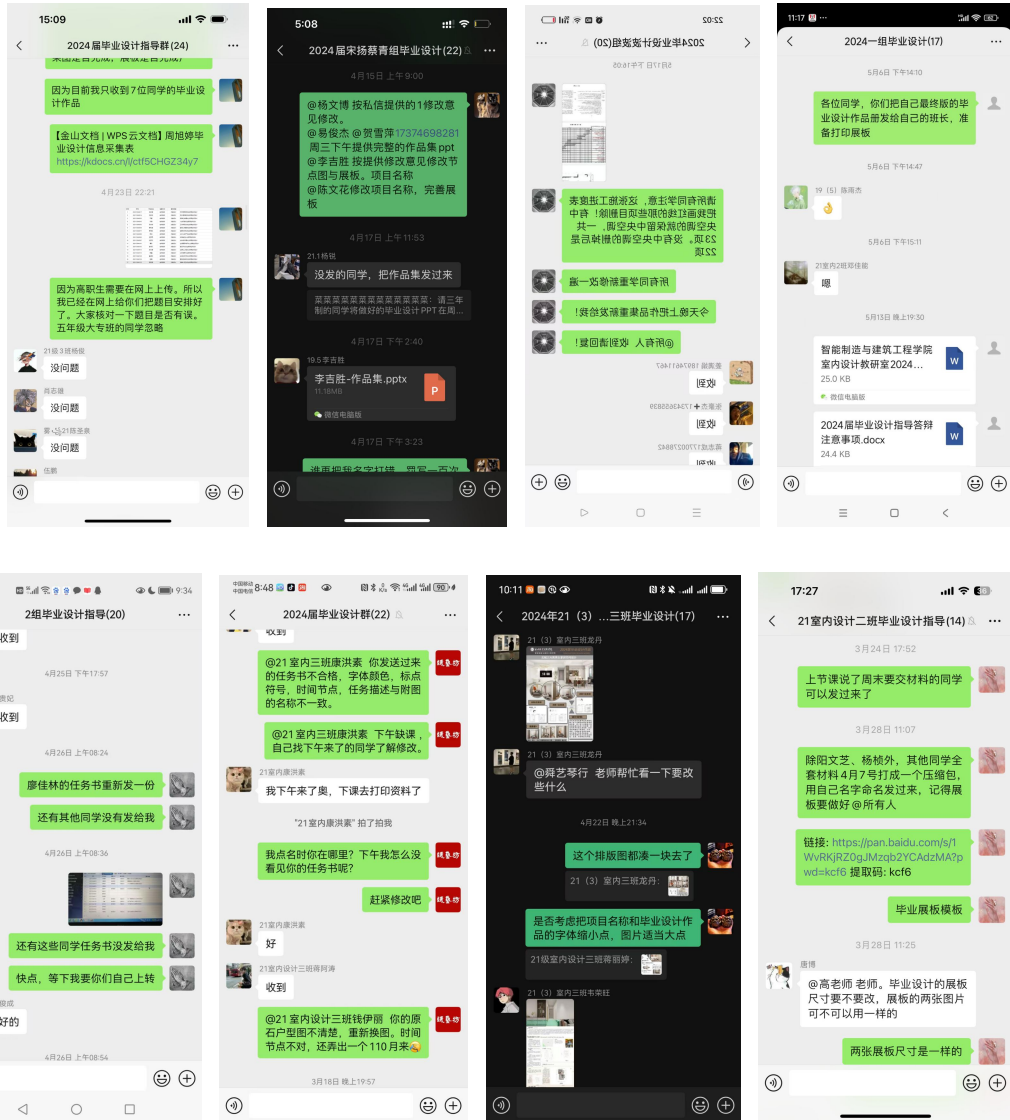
15:09

2024届毕业设计指导群(24)

因为目前我只收到7位同学的毕业设计作品

【金山文档 | WPS云文档】周旭婷毕业设计信息采集表 https://kdocs.cn/l/ctf5CHGZ34y7

4月23日 22:21

因为高职生需要在网上上传。所以我已经在网上给你们把题目安排好了。大家核对一下题目是否有误。五年级大专班的同学忽略

没问题

没问题

没问题

5:08

2024届宋扬蔡青组毕业设计(22)

4月15日 上午9:00

@杨文博 按私信提供的1修改意见修改。@易俊杰 @贺雪萍17374698281 周三下午提供完整的作品集ppt @李吉胜 按提供修改意见修改节点图与展板。项目名称 @陈文花修改项目名称，完善展板

4月17日 上午11:53

没发的同学，把作品集发过来

4月17日 下午2:40

李吉胜-作品集.pptx

微信电脑版

4月17日 下午3:23

22:02

2024毕业设计进度组(20)

请所有同学注意，这张图上面黄色标的同学的毕业设计题目删除！有中央空调的就保留中央空调，有一个23班，没有中央空调的删掉是最22班

所有同学重新修改一遍

今天晚上把作品集重新发给我！

@所有人 收到请回复！

收到

收到

11:17

2024一组毕业设计(17)

5月6日 下午14:10

各位同学，你们把自己最终版的毕业设计作品图发给自己的班长，准备打印展板

5月6日 下午14:47

5月6日 下午15:11

嗯

5月13日 晚上19:30

智能制造与建筑工程学院室内设计教研室2024...

25.0 KB

微信电脑版

2024届毕业设计指导答辩注意事项.docx

24.4 KB

9:34

2组毕业设计指导(20)

收到

4月25日 下午17:57

收到

4月26日 上午08:24

廖佳林的任务书重新发一份

还有其他同学没有发给我

4月26日 上午08:36

还有这些同学任务书没发给我

快点，等下我要你们自己上传

好的

4月26日 上午08:54

8:48

2024届毕业设计群(22)

收到

@21室内三班康洪素 你发送过来的任务书不合格，字体颜色，标点符号，时间节点，任务描述与附图的名称不一致。

@21室内三班康洪素 下午缺课，自己找下午来了的同学了解修改。

21室内康洪素

我下午来了奥，下课去打印资料了

"21室内康洪素" 拍了拍我

我是名时你在哪里？下午我怎么没看见你的任务书呢？

赶紧修改吧

21室内康洪素

好

收到

@21室内设计三班钱伊丽 你的原石户型图不清楚，重新换图。时间节点不对，还弄出一个110月来

3月18日 晚上19:57

10:11

2024年21（3）...三班毕业设计(17)

21（3）室内三班龙丹

21（3）室内三班龙丹

@舜艺琴行 老师帮忙看一下要改些什么

4月22日 晚上21:34

这个排版图都凑一块去了

21（3）室内三班龙丹：

是否考虑把项目名称和毕业设计作品的字体缩小点，图片适当大点

21级室内设计三班蒋丽婷：

21（3）室内三班宋旺

17:27

21室内设计二班毕业设计指导(14)

3月24日 17:52

上节课说了周末要交材料的同学可以发过来了

3月28日 11:07

除阳文芝、杨桢外，其他同学全套材料4月7号打成一个压缩包，用自己名字命名发过来，记得展板要做好@所有人

链接：https://pan.baidu.com/s/1WvRKjRZ0gJMzqb2YCAdzMA?pwd=kcf6 提取码：kcf6

毕业展板模板

3月28日 11:25

唐博

@高老师 老师。毕业设计的展板尺寸要不要改，展板的两张图片可不可以用一样的

两张展板尺寸是一样的